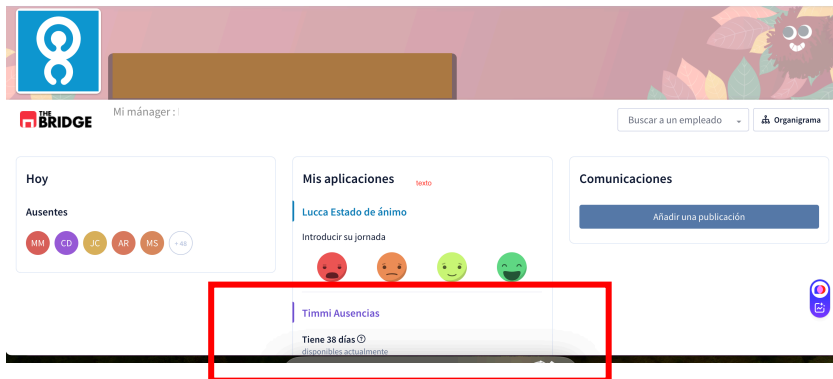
THE BRIDGE

Mi mánager :

Buscar a un empleado

Organigrama

Hoy

Ausentes

MM CD JC AR MS +48

Mis aplicaciones

texto

Lucca Estado de ánimo

Introducir su jornada

Timmi Ausencias

Tiene 38 días

disponibles actualmente

Comunicaciones

Añadir una publicación